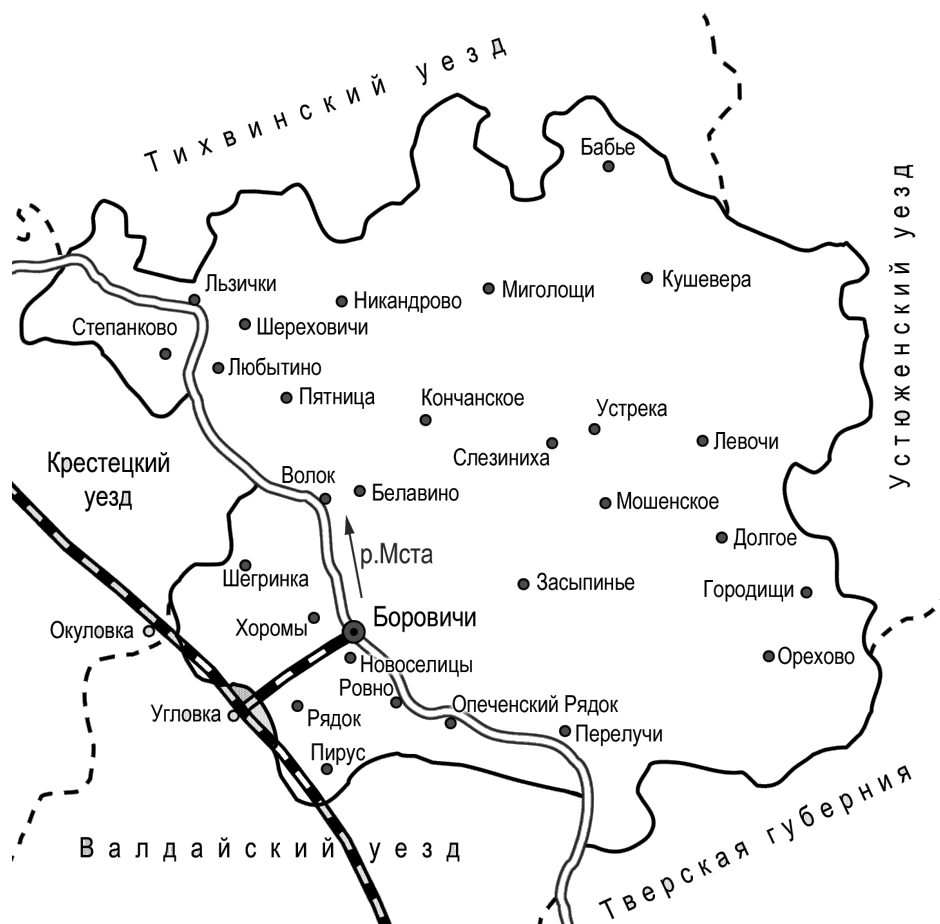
Тихвинский уезд

Устюженский уезд

Бабье

Льзички

Никандрово

Миголощи

Кушевера

Степанково

Шереховичи

Любытино

Пятница

Кончанское

Устрека

Слезиниха

Левочи

Крестецкий уезд

Волок

Белавино

Мошенское

Долгое

р.Мста

Шегринка

Засыпинье

Городищи

Окуловка

Хоромы

Боровичи

Новоселицы

Орехово

Ровно

Опеченский Рядок

Угловка

Рядок

Перелучи

Пирус

Валдайский уезд

Тверская губерния